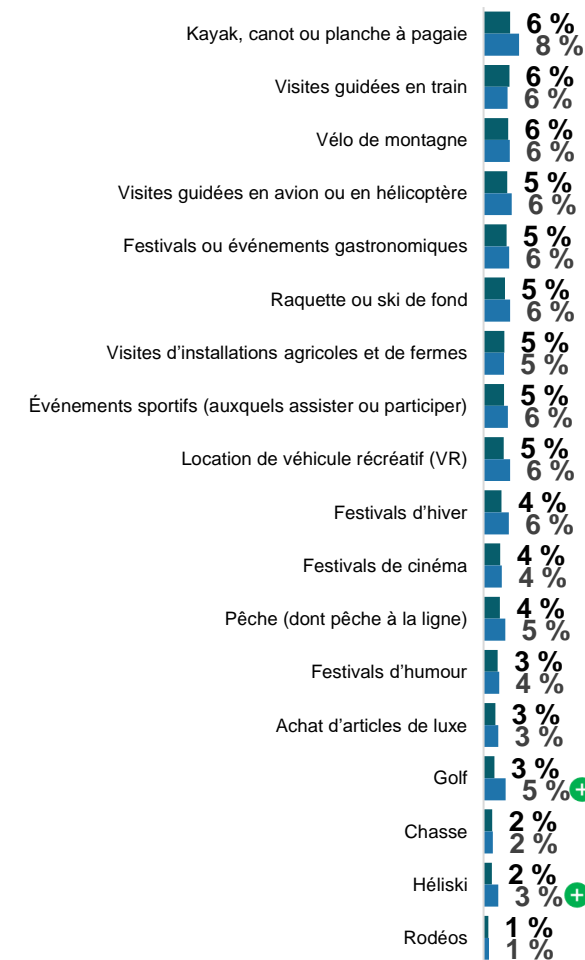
| | | |
|---|---|---|
| Kayak, canot ou planche à pagaie | 6 % | 8 % |
| Visites guidées en train | 6 % | 6 % |
| Vélo de montagne | 6 % | 6 % |
| Visites guidées en avion ou en hélicoptère | 5 % | 6 % |
| Festivals ou événements gastronomiques | 5 % | 6 % |
| Raquette ou ski de fond | 5 % | 6 % |
| Visites d'installations agricoles et de fermes | 5 % | 5 % |
| Événements sportifs (auxquels assister ou participer) | 5 % | 6 % |
| Location de véhicule récréatif (VR) | 5 % | 6 % |
| Festivals d'hiver | 4 % | 6 % |
| Festivals de cinéma | 4 % | 4 % |
| Pêche (dont pêche à la ligne) | 4 % | 5 % |
| Festivals d'humour | 3 % | 4 % |
| Achat d'articles de luxe | 3 % | 3 % |
| Golf | 3 % | 5 % + |
| Chasse | 2 % | 2 % |
| Héliski | 2 % | 3 % + |
| Rodéos | 1 % | 1 % |